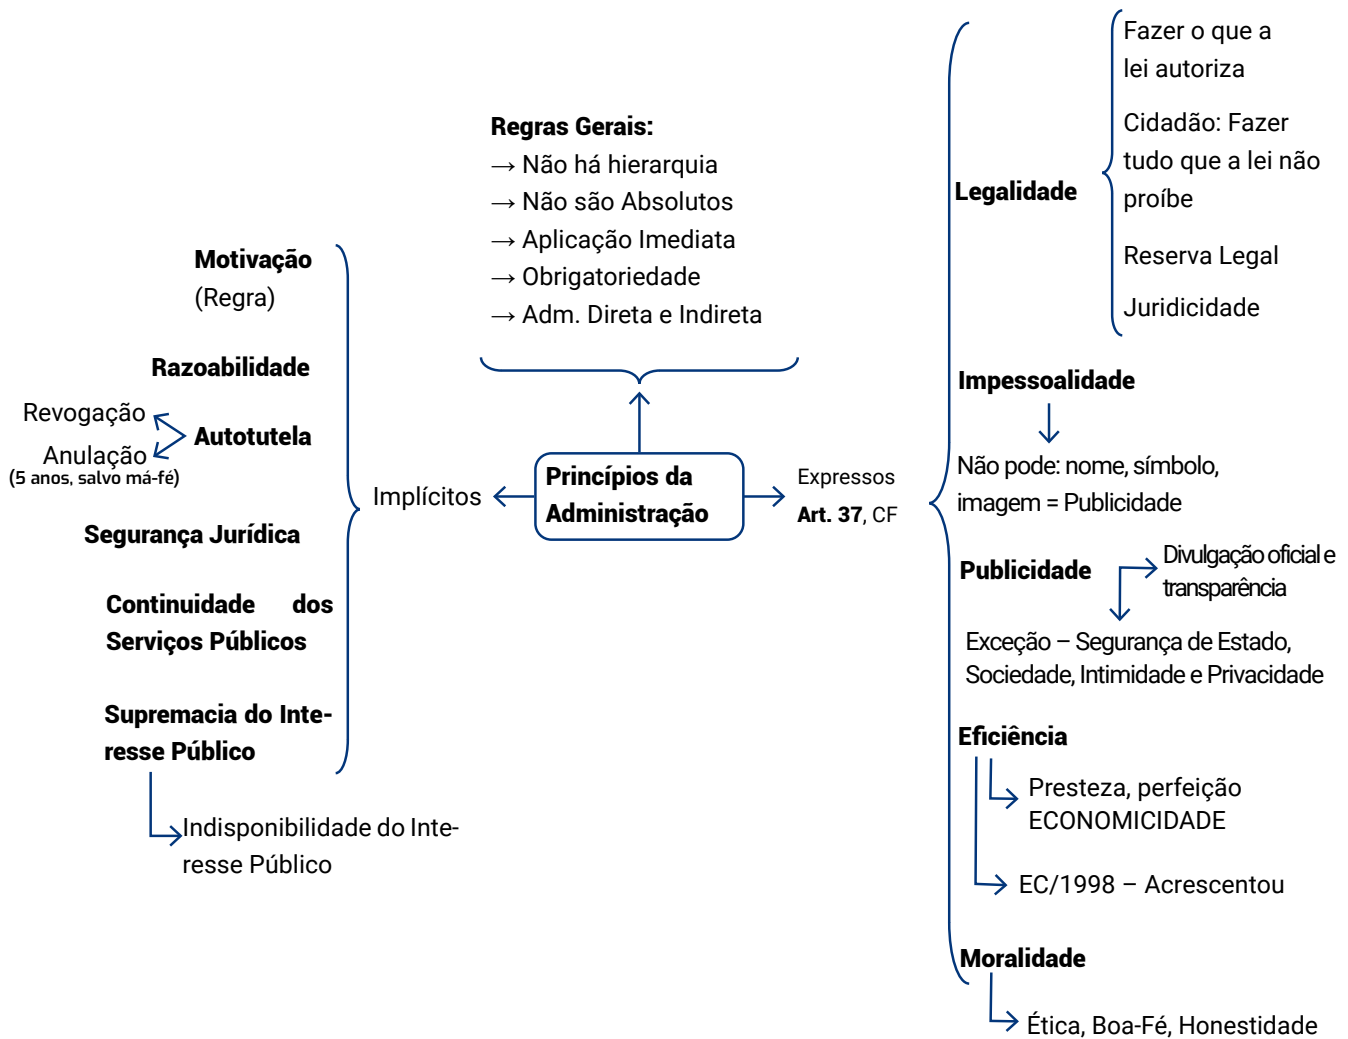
Regras Gerais:
→ Não há hierarquia
→ Não são Absolutos
→ Aplicação Imediata
→ Obrigatoriedade
→ Adm. Direta e Indireta

Princípios da Administração

Implícitos

Motivação (Regra)

Razoabilidade

Revogação
Anulação
(5 anos, salvo má-fé)
Autotutela

Segurança Jurídica

Continuidade dos Serviços Públicos

Supremacia do Interesse Público

Indisponibilidade do Interesse Público

Expressos
Art. 37, CF

Legalidade
Fazer o que a lei autoriza
Cidadão: Fazer tudo que a lei não proíbe
Reserva Legal
Juridicidade

Impessoalidade
Não pode: nome, símbolo, imagem = Publicidade

Publicidade
Divulgação oficial e transparência
Exceção – Segurança de Estado, Sociedade, Intimidade e Privacidade

Eficiência
Presteza, perfeição
ECONOMICIDADE
EC/1998 – Acrescentou

Moralidade
Ética, Boa-Fé, Honestidade